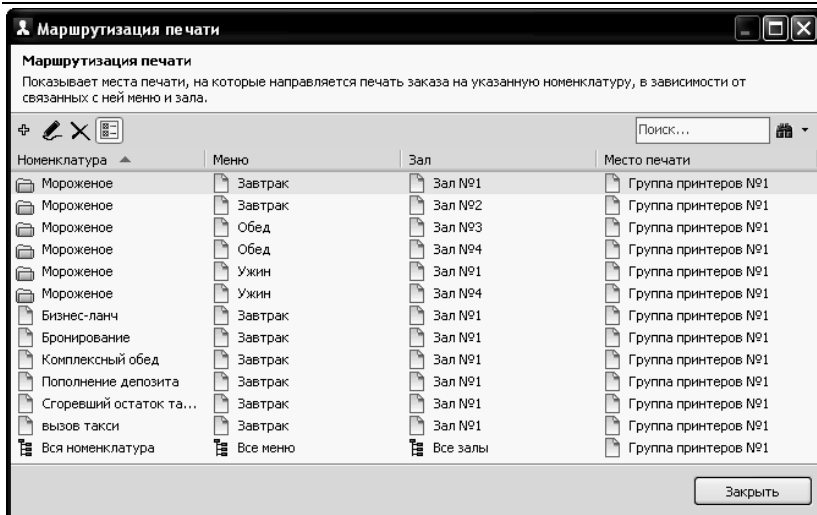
Маршрутизация печати

Маршрутизация печати

Показывает места печати, на которые направляется печать заказа на указанную номенклатуру, в зависимости от связанных с ней меню и зала.

Поиск...

| Номенклатура | Меню | Зал | Место печати |
|---|---|---|---|
| Мороженое | Завтрак | Зал №1 | Группа принтеров №1 |
| Мороженое | Завтрак | Зал №2 | Группа принтеров №1 |
| Мороженое | Обед | Зал №3 | Группа принтеров №1 |
| Мороженое | Обед | Зал №4 | Группа принтеров №1 |
| Мороженое | Ужин | Зал №1 | Группа принтеров №1 |
| Мороженое | Ужин | Зал №4 | Группа принтеров №1 |
| Бизнес-ланч | Завтрак | Зал №1 | Группа принтеров №1 |
| Бронирование | Завтрак | Зал №1 | Группа принтеров №1 |
| Комплексный обед | Завтрак | Зал №1 | Группа принтеров №1 |
| Пополнение депозита | Завтрак | Зал №1 | Группа принтеров №1 |
| Сгоревший остаток та... | Завтрак | Зал №1 | Группа принтеров №1 |
| вызов такси | Завтрак | Зал №1 | Группа принтеров №1 |
| Вся номенклатура | Все меню | Все залы | Группа принтеров №1 |

Закрыть